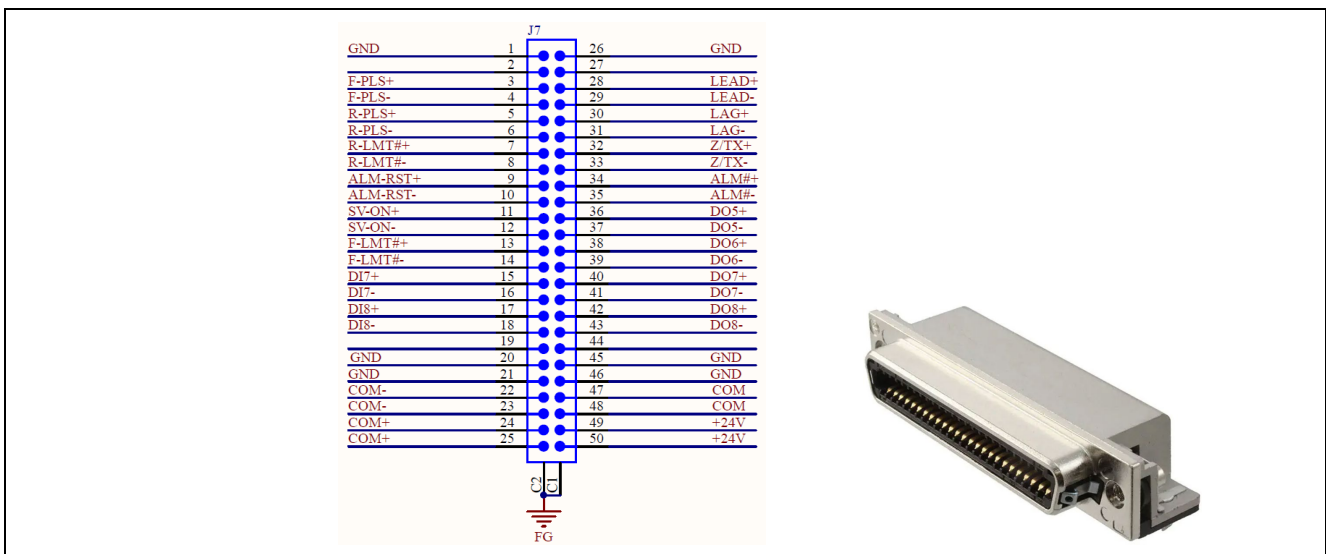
J7

| | | | |
|---|---|---|---|
| GND | 1 | 26 | GND |
| | 2 | 27 | |
| F-PLS+ | 3 | 28 | LEAD+ |
| F-PLS- | 4 | 29 | LEAD- |
| R-PLS+ | 5 | 30 | LAG+ |
| R-PLS- | 6 | 31 | LAG- |
| R-LMT#+ | 7 | 32 | Z/TX+ |
| R-LMT#- | 8 | 33 | Z/TX- |
| ALM-RST+ | 9 | 34 | ALM#+ |
| ALM-RST- | 10 | 35 | ALM#- |
| SV-ON+ | 11 | 36 | DO5+ |
| SV-ON- | 12 | 37 | DO5- |
| F-LMT#+ | 13 | 38 | DO6+ |
| F-LMT#- | 14 | 39 | DO6- |
| DI7+ | 15 | 40 | DO7+ |
| DI7- | 16 | 41 | DO7- |
| DI8+ | 17 | 42 | DO8+ |
| DI8- | 18 | 43 | DO8- |
| | 19 | 44 | |
| GND | 20 | 45 | GND |
| GND | 21 | 46 | GND |
| COM- | 22 | 47 | COM |
| COM- | 23 | 48 | COM |
| COM+ | 24 | 49 | +24V |
| COM+ | 25 | 50 | +24V |

C2 C1

FG